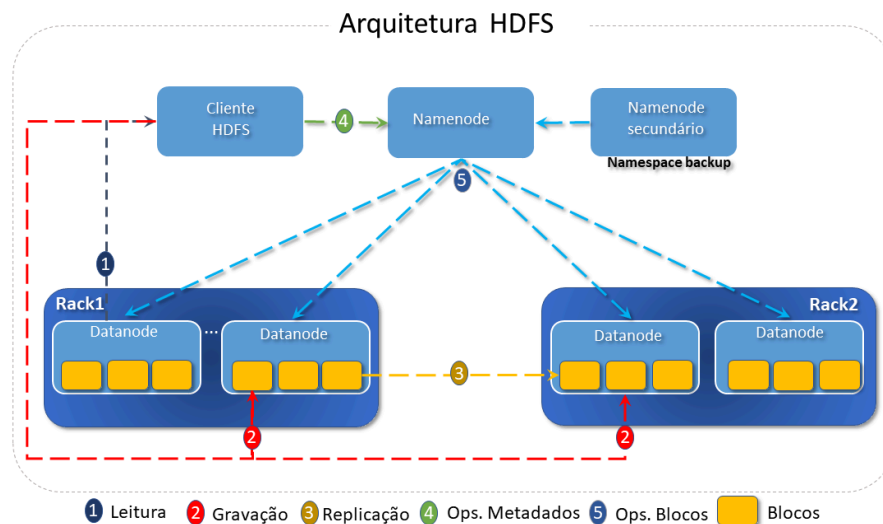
Arquitetura HDFS

Cliente HDFS

4

Namenode

Namenode secundário

Namespace backup

5

1

Rack1

Datanode

...

Datanode

3

Rack2

Datanode

Datanode

2

2

1 Leitura 2 Gravação 3 Replicação 4 Ops. Metadados 5 Ops. Blocos Blocos